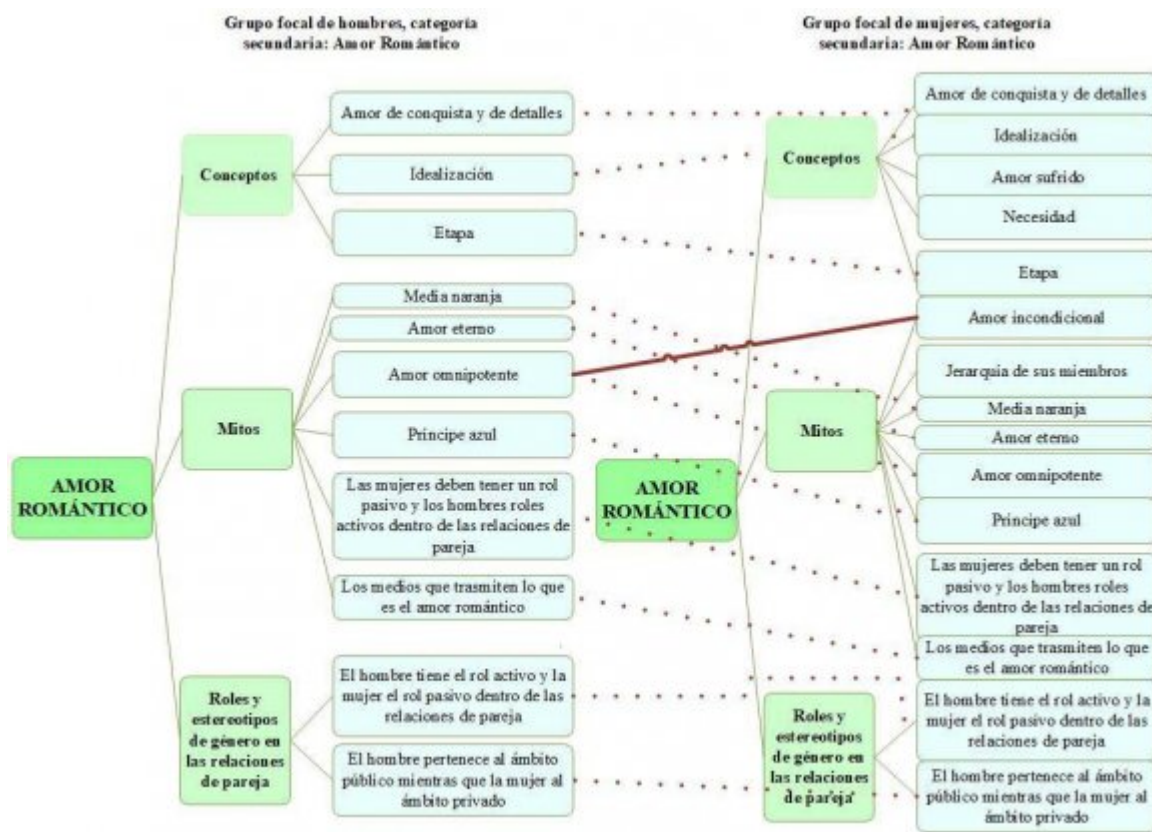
Grupo focal de hombres, categoría secundaria: Amor Romántico

AMOR ROMÁNTICO

Conceptos

Amor de conquista y de detalles

Idealización

Etapa

Mitos

Media naranja

Amor eterno

Amor omnipotente

Príncipe azul

Las mujeres deben tener un rol pasivo y los hombres roles activos dentro de las relaciones de pareja

Los medios que trasmiten lo que es el amor romántico

Roles y estereotipos de género en las relaciones de pareja

El hombre tiene el rol activo y la mujer el rol pasivo dentro de las relaciones de pareja

El hombre pertenece al ámbito público mientras que la mujer al ámbito privado

Grupo focal de mujeres, categoría secundaria: Amor Romántico

AMOR ROMÁNTICO

Conceptos

Amor de conquista y de detalles

Idealización

Amor sufrido

Necesidad

Etapa

Amor incondicional

Mitos

Jerarquía de sus miembros

Media naranja

Amor eterno

Amor omnipotente

Príncipe azul

Las mujeres deben tener un rol pasivo y los hombres roles activos dentro de las relaciones de pareja

Los medios que trasmiten lo que es el amor romántico

Roles y estereotipos de género en las relaciones de pareja

El hombre tiene el rol activo y la mujer el rol pasivo dentro de las relaciones de pareja

El hombre pertenece al ámbito público mientras que la mujer al ámbito privado